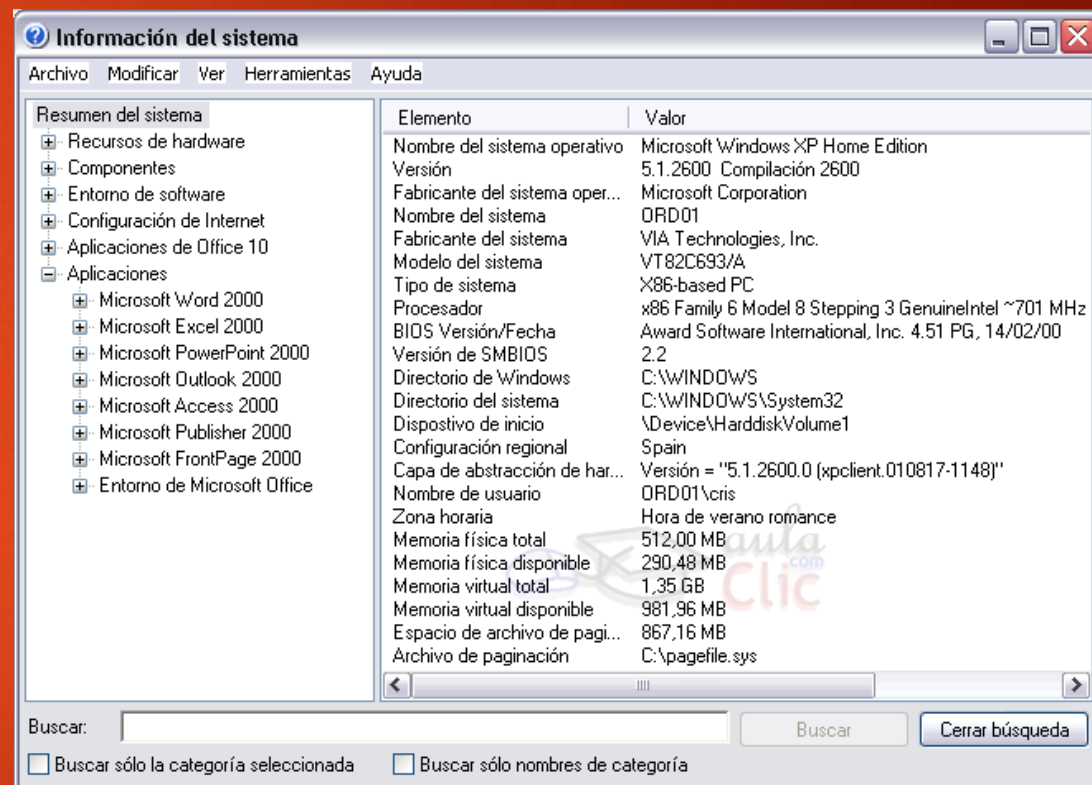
Información del sistema

Archivo Modificar Ver Herramientas Ayuda

Resumen del sistema
Recursos de hardware
Componentes
Entorno de software
Configuración de Internet
Aplicaciones de Office 10
Aplicaciones
Microsoft Word 2000
Microsoft Excel 2000
Microsoft PowerPoint 2000
Microsoft Outlook 2000
Microsoft Access 2000
Microsoft Publisher 2000
Microsoft FrontPage 2000
Entorno de Microsoft Office

| Elemento | Valor |
|---|---|
| Nombre del sistema operativo | Microsoft Windows XP Home Edition |
| Versión | 5.1.2600 Compilación 2600 |
| Fabricante del sistema oper... | Microsoft Corporation |
| Nombre del sistema | ORD01 |
| Fabricante del sistema | VIA Technologies, Inc. |
| Modelo del sistema | VT82C693/A |
| Tipo de sistema | X86-based PC |
| Procesador | x86 Family 6 Model 8 Stepping 3 GenuineIntel ~701 MHz |
| BIOS Versión/Fecha | Award Software International, Inc. 4.51 PG, 14/02/00 |
| Versión de SMBIOS | 2.2 |
| Directorio de Windows | C:\WINDOWS |
| Directorio del sistema | C:\WINDOWS\System32 |
| Dispostivo de inicio | \Device\HarddiskVolume1 |
| Configuración regional | Spain |
| Capa de abstracción de har... | Versión = "5.1.2600.0 (xpclient.010817-1148)" |
| Nombre de usuario | ORD01\cris |
| Zona horaria | Hora de verano romance |
| Memoria física total | 512,00 MB |
| Memoria física disponible | 290,48 MB |
| Memoria virtual total | 1,35 GB |
| Memoria virtual disponible | 981,96 MB |
| Espacio de archivo de pagi... | 867,16 MB |
| Archivo de paginación | C:\pagefile.sys |

aula Clic .com

Buscar: Buscar Cerrar búsqueda

Buscar sólo la categoría seleccionada Buscar sólo nombres de categoría